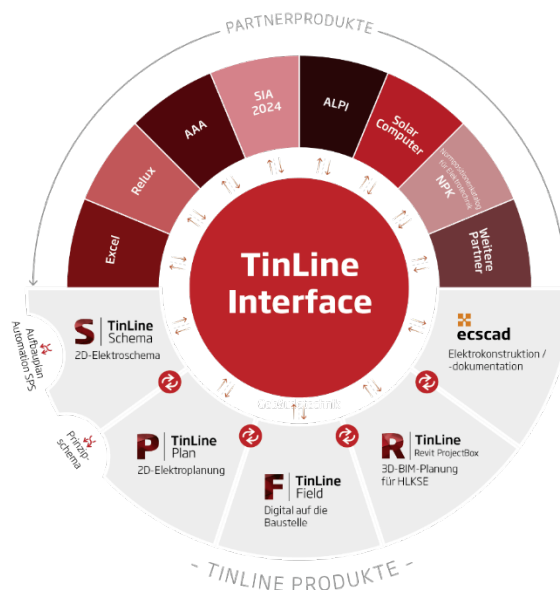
PARTNERPRODUKTE

Excel
Relux
AAA
SIA 2024
ALPI
Solar Computer
Normpositionenkatalog für Elektrotechnik
NPK
Weitere Partner

TinLine Interface

Aufbauplan Automation SPS

S TinLine Schema
2D-Elektroschema

ecscad
Elektrokonstruktion / -dokumentation

Prinzip-schema

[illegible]

P TinLine Plan
2D-Elektroplanung

F TinLine Field
Digital auf die Baustelle

R TinLine Revit ProjectBox
3D-BIM-Planung für HLKSE

- TINLINE PRODUKTE -